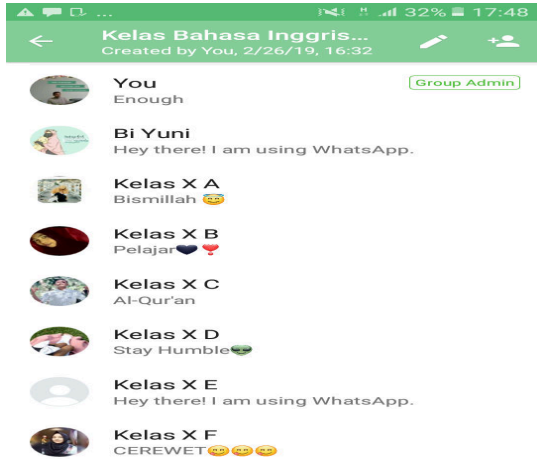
32% 17:48

Kelas Bahasa Inggris...
Created by You, 2/26/19, 16:32

You
Enough
Group Admin

Bi Yuni
Hey there! I am using WhatsApp.

Kelas X A
Bismillah 😇

Kelas X B
Pelajar🖤❣️

Kelas X C
Al-Qur'an

Kelas X D
Stay Humble👽

Kelas X E
Hey there! I am using WhatsApp.

Kelas X F
CEREWET😁😁😁